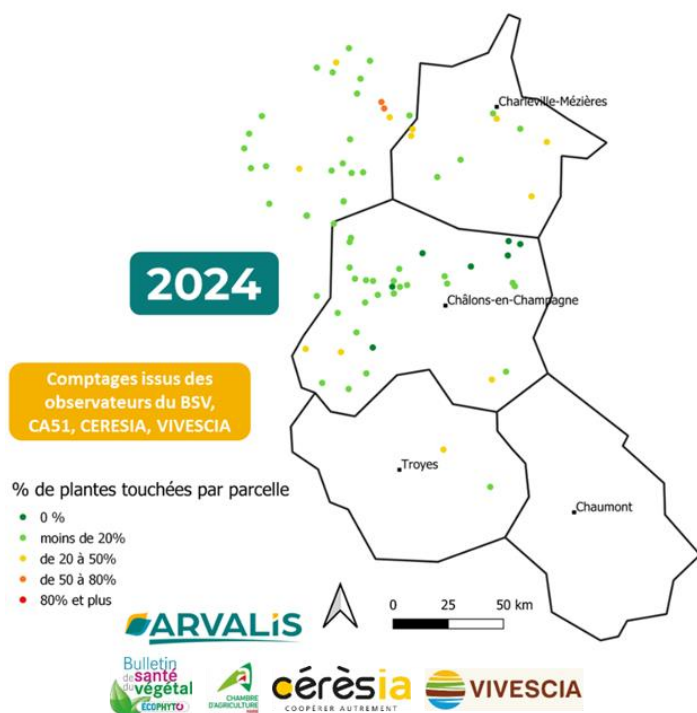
Charleville-Mézières

2024

Châlons-en-Champagne

Comptages issus des observateurs du BSV, CA51, CERESIA, VIVESCIA

Troyes

% de plantes touchées par parcelle

0 %

moins de 20%

de 20 à 50%

de 50 à 80%

80% et plus

Chaumont

0 25 50 km

ARVALIS

Bulletin de santé du végétal ECOPHYTO

CHAMBRE D'AGRICULTURE

cérèsia COOPÉRER AUTREMENT

VIVESCIA